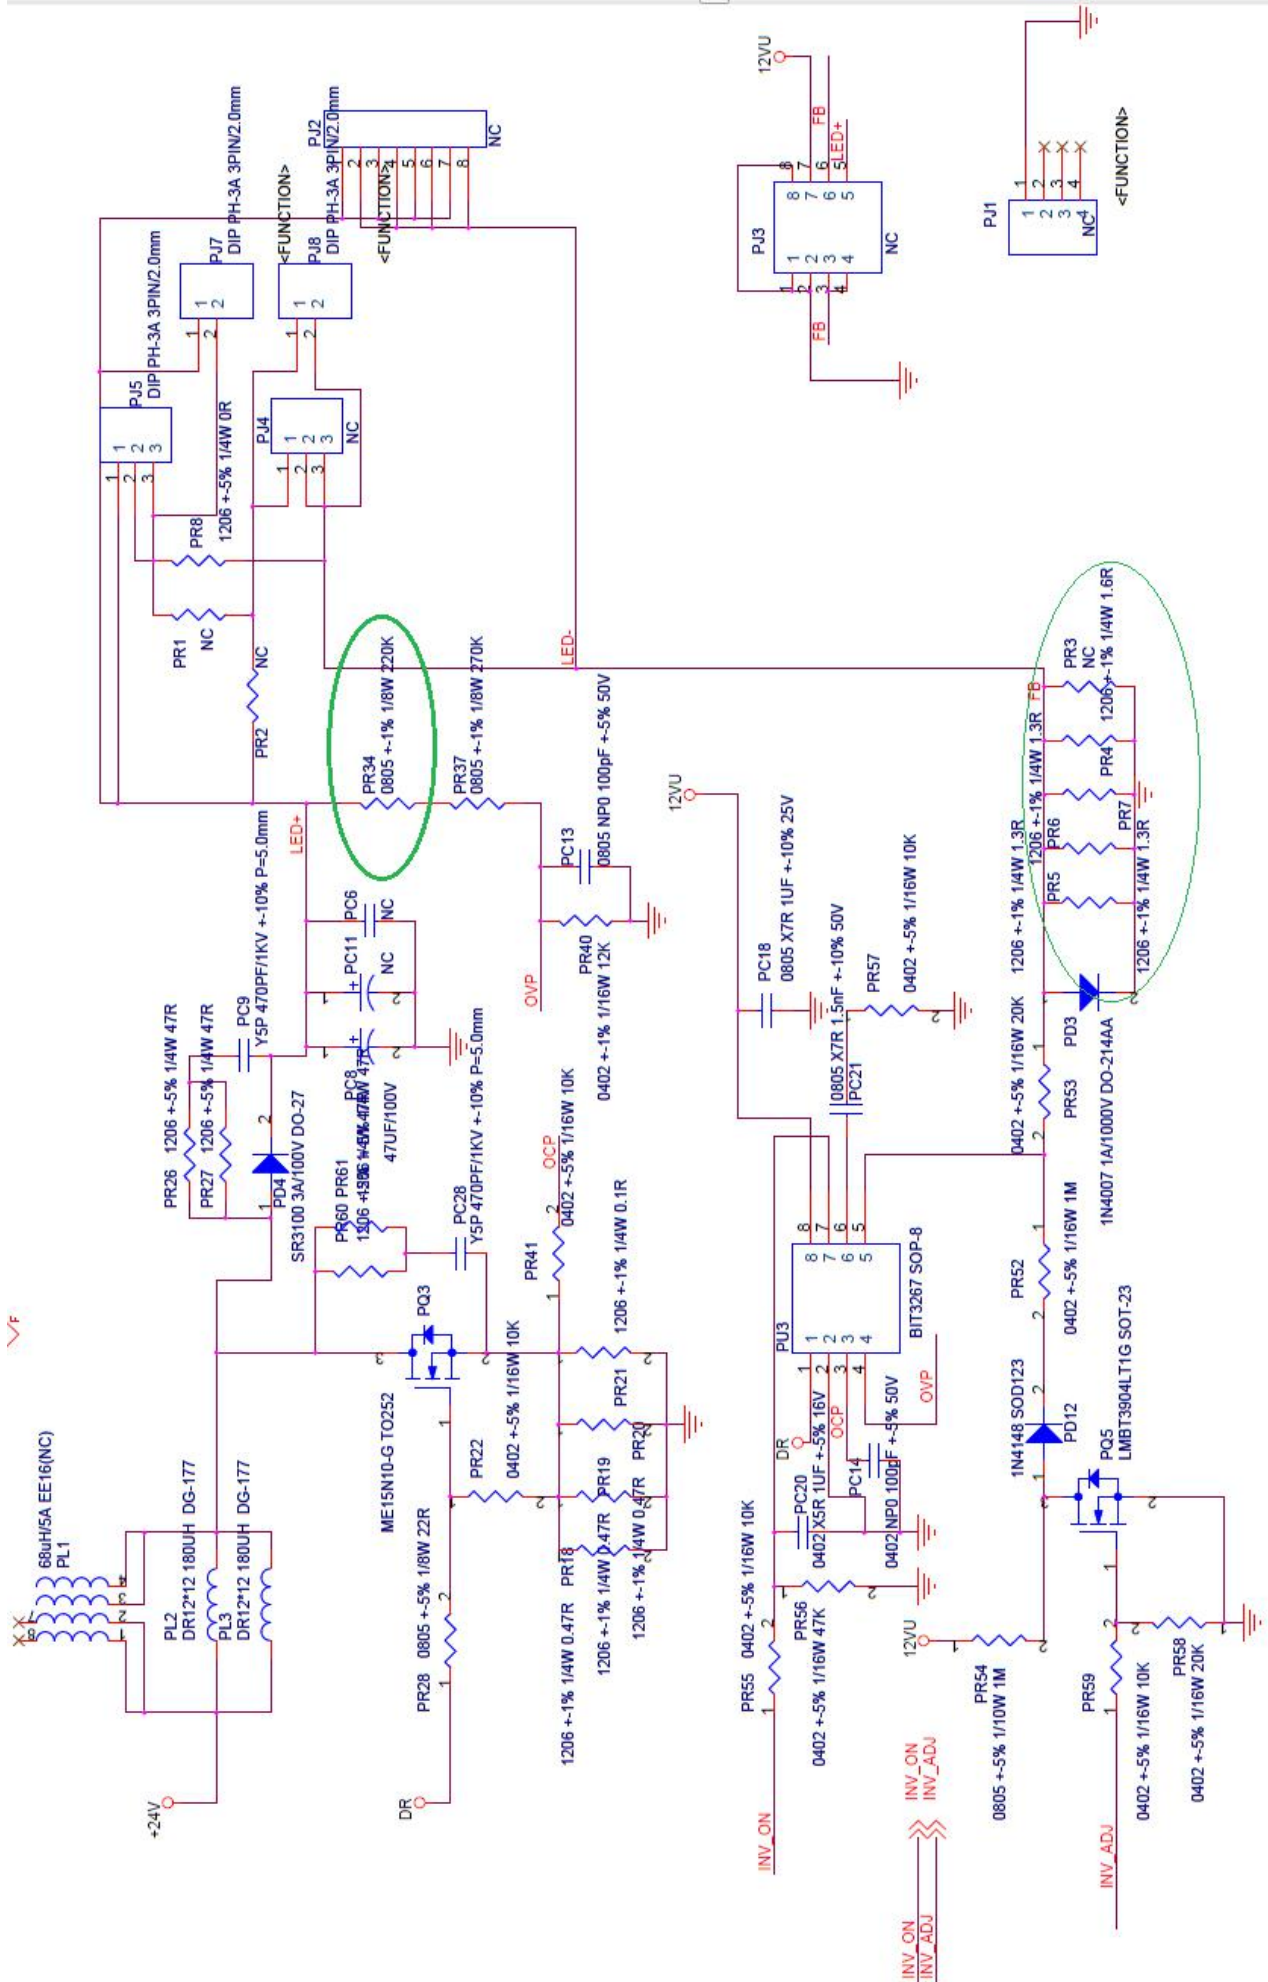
12VU
FB
LED+
8 7 6 5
PJ3
1 2 3 4
NC
FB
<FUNCTION>
PJ1
1 2 3 4
NC
PJ2
DIP PH-3A 3PIN/2.0mm
<FUNCTION>
NC
PJ7
DIP PH-3A 3PIN/2.0mm
<FUNCTION>
PJ8
DIP PH-3A 3PIN/2.0mm
PJ5
DIP PH-3A 3PIN/2.0mm
PR8
1206 +-5% 1/4W 0R
PJ4
NC
PR1
NC
PR2
NC
PR34
0805 +-1% 1/8W 220K
PR37
0805 +-1% 1/8W 270K
LED-
PC13
0805 NP0 100pF +-5% 50V
12VU
PC18
0805 X7R 1UF +-10% 25V
PR3
NC
FB
1206 +-1% 1/4W 1.6R
PR4
1206 +-1% 1/4W 1.3R
PR7
PR6
1206 +-1% 1/4W 1.3R
PR5
1206 +-1% 1/4W 1.3R
1206 +-1% 1/4W 1.3R
LED+
PC6
NC
PC11
NC
PC9
Y5P 470PF/1KV +-10% P=5.0mm
PR26
1206 +-5% 1/4W 47R
PR27
1206 +-5% 1/4W 47R
PC8
47UF/100V
OVP
PR40
0402 +-1% 1/16W 12K
0805 X7R 1.5nF +-10% 50V
PC21
PR57
0402 +-5% 1/16W 10K
PD3
1N4007 1A/1000V DO-214AA
PR53
0402 +-5% 1/16W 20K
PD4
SR3100 3A/100V DO-27
PR60 PR61
1206 +-5% 1/4W 47R
PC28
Y5P 470PF/1KV +-10% P=5.0mm
OCP
0402 +-5% 1/16W 10K
PR41
0402 +-5% 1/16W 10K
1206 +-1% 1/4W 0.1R
PU3
BIT3267 SOP-8
PR52
0402 +-5% 1/16W 1M
PQ3
ME15N10-G TO252
PR22
0402 +-5% 1/16W 10K
PR21
PR20
PR19
PR18
1206 +-1% 1/4W 0.47R
1206 +-1% 1/4W 0.47R
1206 +-1% 1/4W 0.47R
OVP
PC14
0402 NP0 100pF +-5% 50V
OCP
DR
PC20
0402 X5R 1UF +-5% 16V
1N4148 SOD123
PD12
PQ5
LMBT3904LT1G SOT-23
PL1
68uH/5A EE16(NC)
PL2
DR12*12 180UH DG-177
PL3
DR12*12 180UH DG-177
PR28
0805 +-5% 1/8W 22R
PR55
0402 +-5% 1/16W 10K
PR56
0402 +-5% 1/16W 47K
12VU
PR54
0805 +-5% 1/10W 1M
PR59
0402 +-5% 1/16W 10K
PR58
0402 +-5% 1/16W 20K
+24V
DR
INV_ON
INV_ON
INV_ADJ
INV_ADJ
INV_ON
INV_ADJ